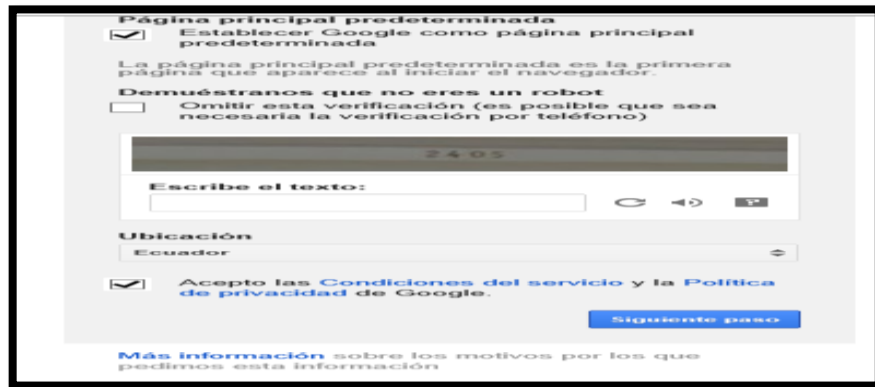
Página principal predeterminada

Establecer Google como página principal predeterminada

La página principal predeterminada es la primera página que aparece al iniciar el navegador.

Demuéstranos que no eres un robot

Omitir esta verificación (es posible que sea necesaria la verificación por teléfono)

2405

Escribe el texto:

Ubicación

Ecuador

Acepto las Condiciones del servicio y la Política de privacidad de Google.

Siguiente paso

Más información sobre los motivos por los que pedimos esta información